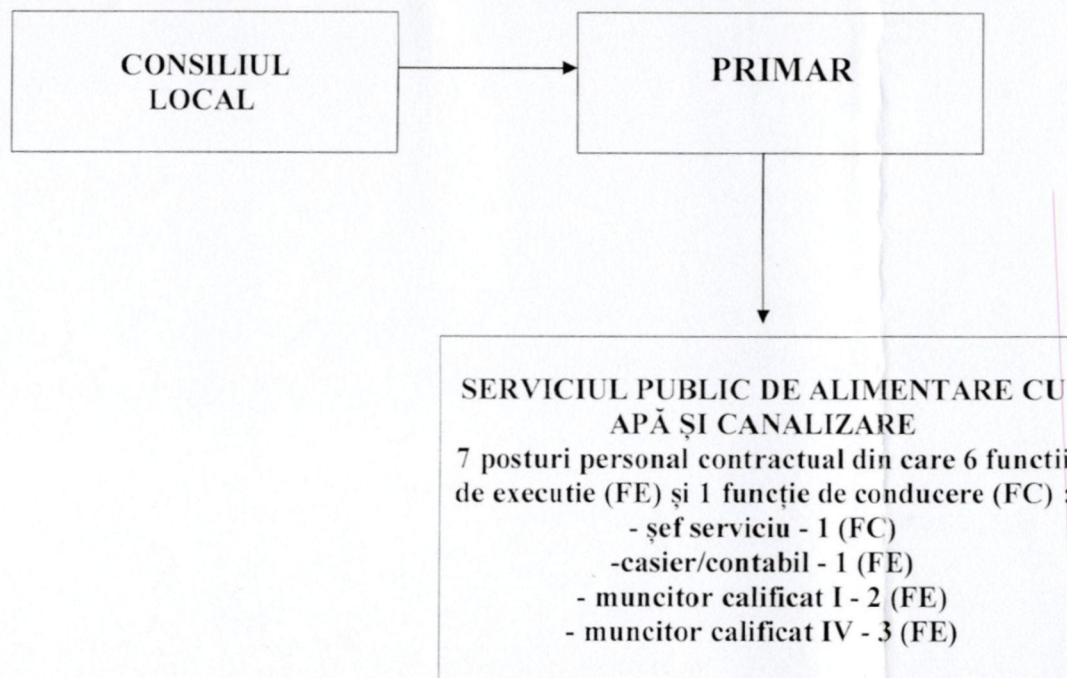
CONSILIUL LOCAL

PRIMAR

SERVICIUL PUBLIC DE ALIMENTARE CU APĂ ȘI CANALIZARE
7 posturi personal contractual din care 6 functii de executie (FE) și 1 funcție de conducere (FC) :
- șef serviciu - 1 (FC)
-casier/contabil - 1 (FE)
- muncitor calificat I - 2 (FE)
- muncitor calificat IV - 3 (FE)